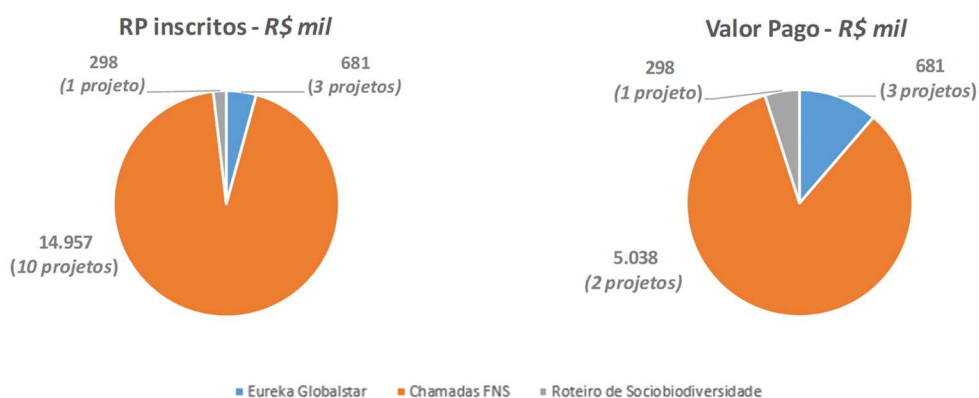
RP inscritos - *R$ mil*

298
*(1 projeto)*

681
*(3 projetos)*

14.957
*(10 projetos)*

Valor Pago - *R$ mil*

298
*(1 projeto)*

681
*(3 projetos)*

5.038
*(2 projetos)*

Eureka Globalstar    Chamadas FNS    Roteiro de Sociobiodiversidade